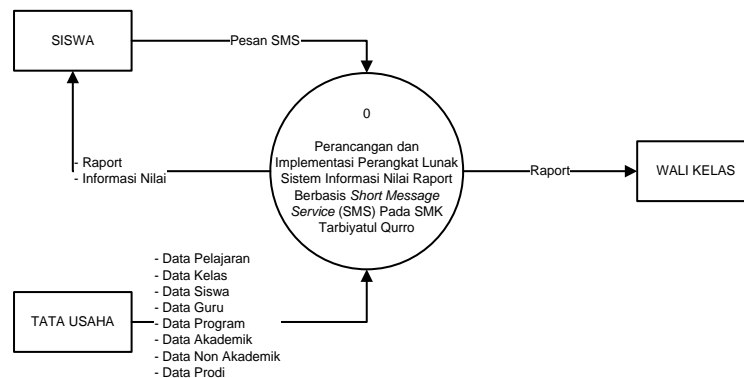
SISWA

Pesan SMS

0

Perancangan dan Implementasi Perangkat Lunak Sistem Informasi Nilai Raport Berbasis *Short Message Service* (SMS) Pada SMK Tarbiyatul Qurro

- Raport
- Informasi Nilai

Raport

WALI KELAS

- Data Pelajaran
- Data Kelas
- Data Siswa
- Data Guru
- Data Program
- Data Akademik
- Data Non Akademik
- Data Prodi

TATA USAHA